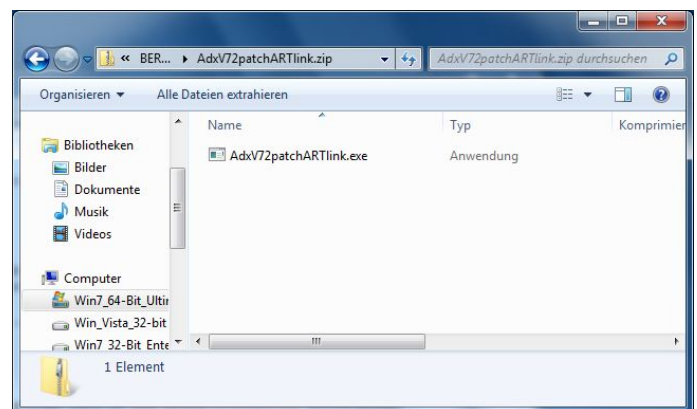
« BER... ▸ AdxV72patchARTlink.zip

AdxV72patchARTlink.zip durchsuchen

Organisieren ▾

Alle Dateien extrahieren

Bibliotheken

Bilder

Dokumente

Musik

Videos

Computer

Win7_64-Bit_Ultir

Win_Vista_32-bit

Win7 32-Bit Ente

Name

Typ

Komprimier

AdxV72patchARTlink.exe

Anwendung

1 Element